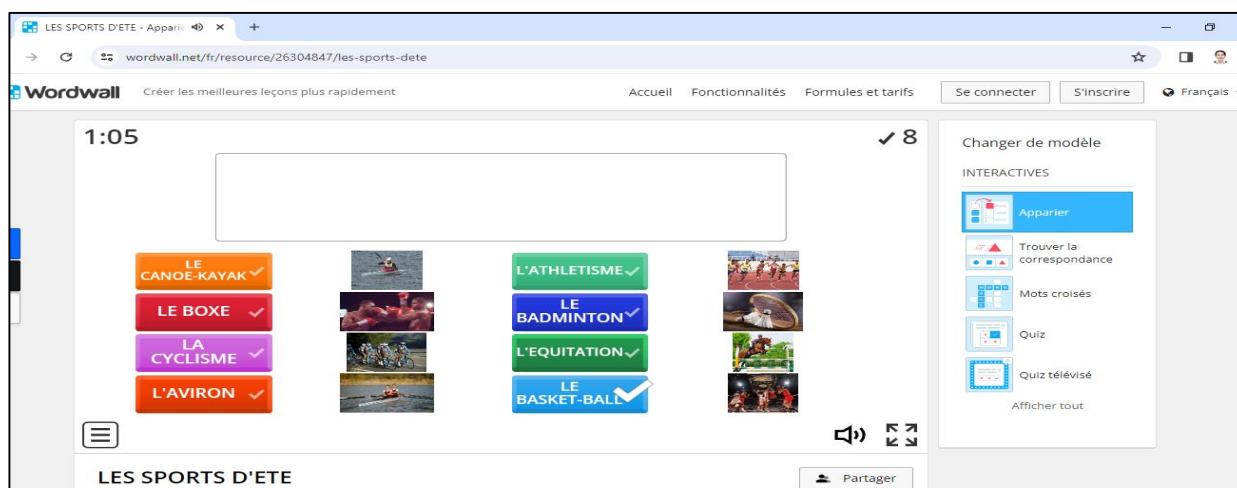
LES SPORTS D'ETE - Apparie ×

wordwall.net/fr/resource/26304847/les-sports-dete

Wordwall Créer les meilleures leçons plus rapidement

Accueil Fonctionnalités Formules et tarifs Se connecter S'inscrire Français

1:05 ✓8

LE CANOE-KAYAK

L'ATHLETISME

LE BOXE

LE BADMINTON

LA CYCLISME

L'EQUITATION

L'AVIRON

LE BASKET-BALL

LES SPORTS D'ETE

Partager

Changer de modèle

INTERACTIVES

Apparier

Trouver la correspondance

Mots croisés

Quiz

Quiz télévisé

Afficher tout